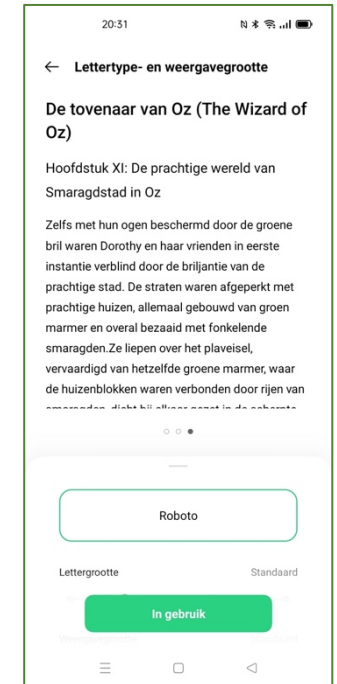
20:31

← Lettertype- en weergavegrootte

De tovenaar van Oz (The Wizard of Oz)

Hoofdstuk XI: De prachtige wereld van Smaragdstad in Oz

Zelfs met hun ogen beschermd door de groene bril waren Dorothy en haar vrienden in eerste instantie verblind door de briljantie van de prachtige stad. De straten waren afgeperkt met prachtige huizen, allemaal gebouwd van groen marmer en overal bezaaid met fonkelende smaragden.Ze liepen over het plaveisel, vervaardigd van hetzelfde groene marmer, waar de huizenblokken waren verbonden door rijen van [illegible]

Roboto

Lettergrootte

Standaard

In gebruik